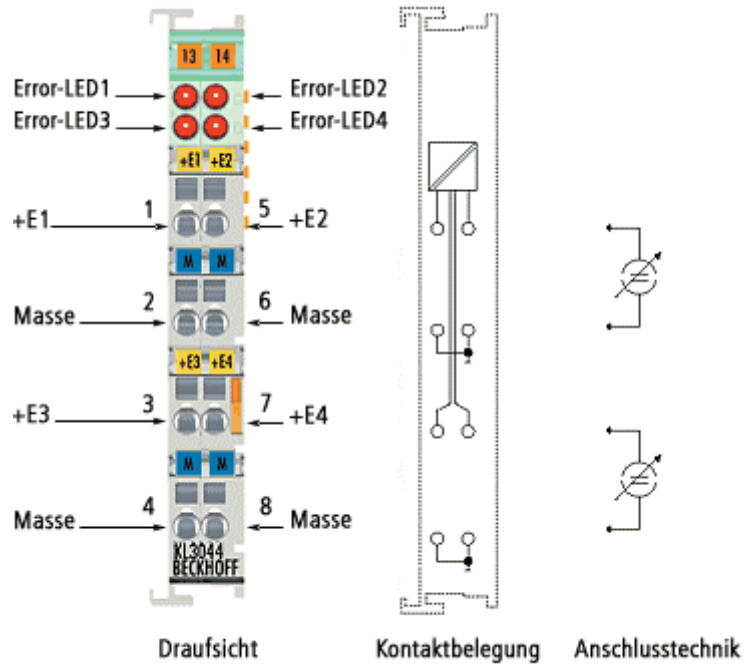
I3 I4

Error-LED1

Error-LED2

Error-LED3

Error-LED4

+E1 +E2

+E1 1

5 +E2

M M

Masse 2

6 Masse

+E3 +E4

+E3 3

7 +E4

M M

Masse 4

8 Masse

KL3044
BECKHOFF

Draufsicht

Kontaktbelegung

Anschlusstechnik